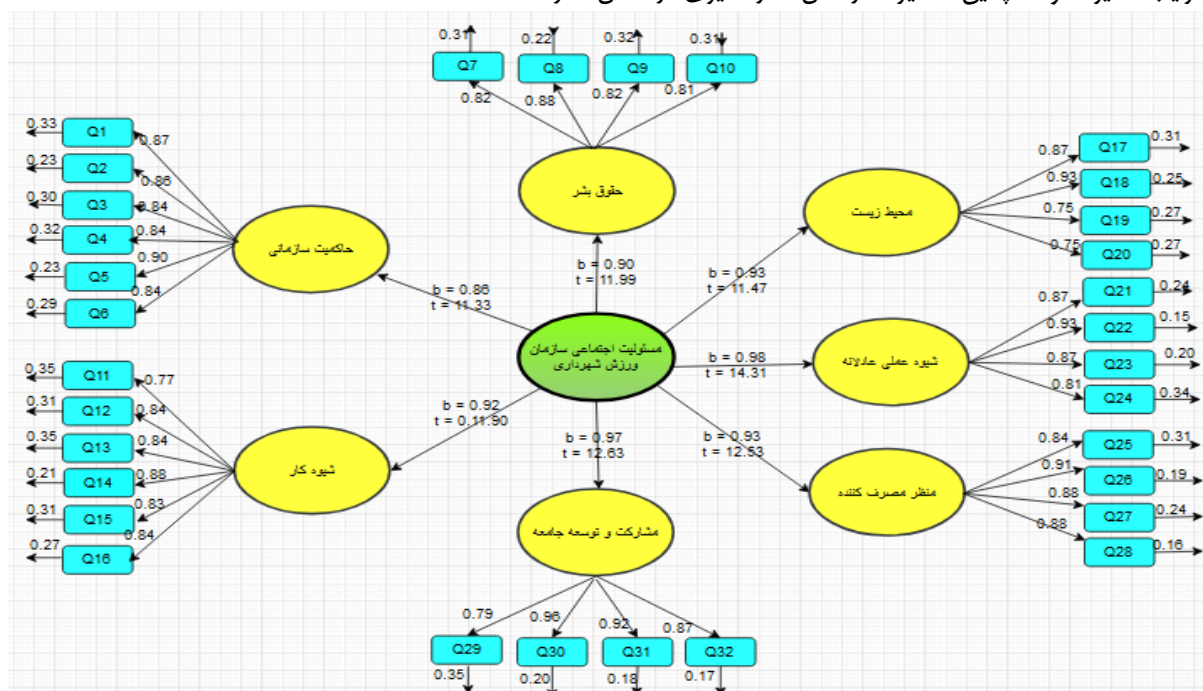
0.31 Q7 0.82
0.22 Q8 0.88
0.32 Q9 0.82
0.31 Q10 0.81

حقوق بشر

b = 0.90
t = 11.99

0.33 Q1 0.87
0.23 Q2 0.86
0.30 Q3 0.84
0.32 Q4 0.84
0.23 Q5 0.90
0.29 Q6 0.84

حاکمیت سازمانی

b = 0.86
t = 11.33

مسئولیت اجتماعی سازمان ورزش شهرداری

محیط زیست

0.87 Q17 0.31
0.93 Q18 0.25
0.75 Q19 0.27
0.75 Q20 0.27

b = 0.93
t = 11.47

شیوه عملی عادلانه

0.87 Q21 0.24
0.93 Q22 0.15
0.87 Q23 0.20
0.81 Q24 0.34

b = 0.98
t = 14.31

0.35 Q11 0.77
0.31 Q12 0.84
0.35 Q13 0.84
0.21 Q14 0.88
0.31 Q15 0.83
0.27 Q16 0.84

شیوه کار

b = 0.92
t = 0.11.90

b = 0.97
t = 12.63

b = 0.93
t = 12.53

منظر مصرف کننده

0.84 Q25 0.31
0.91 Q26 0.19
0.88 Q27 0.24
0.88 Q28 0.16

مشارکت و توسعه جامعه

0.79 Q29 0.35
0.96 Q30 0.20
0.92 Q31 0.18
0.87 Q32 0.17